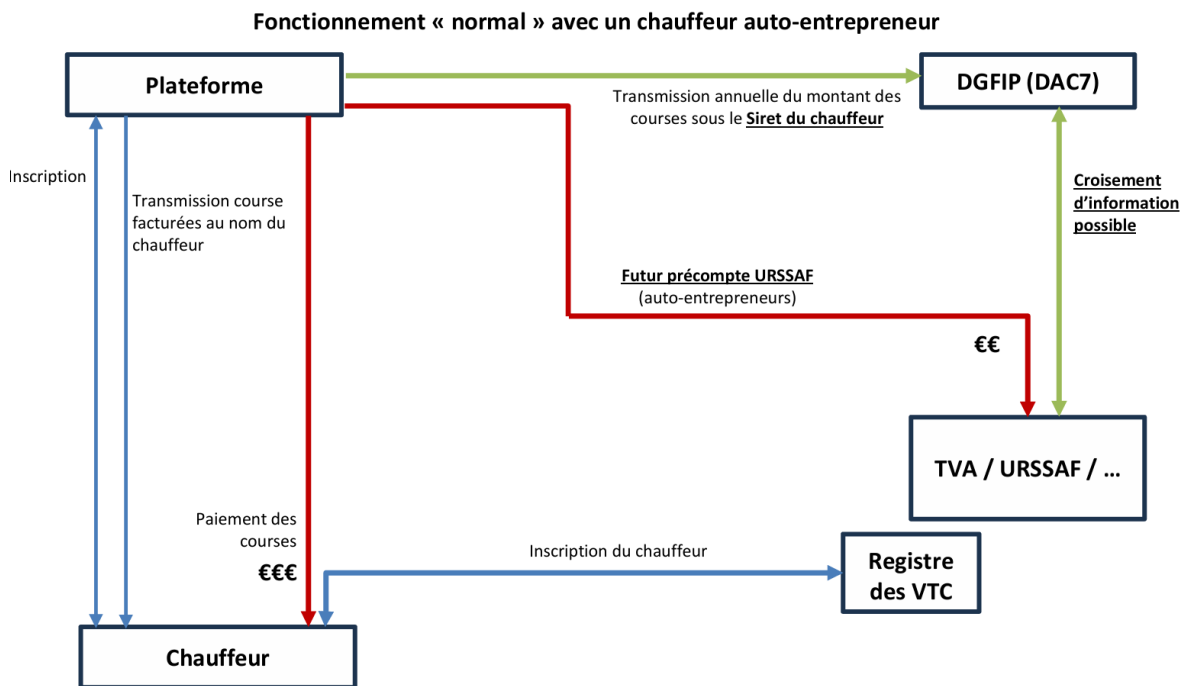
Fonctionnement « normal » avec un chauffeur auto-entrepreneur

Plateforme

DGFIP (DAC7)

Transmission annuelle du montant des courses sous le Siret du chauffeur

Inscription

Transmission course facturées au nom du chauffeur

Croisement d'information possible

Futur précompte URSSAF
(auto-entrepreneurs)

€€

TVA / URSSAF / …

Paiement des courses

€€€

Inscription du chauffeur

Registre des VTC

Chauffeur